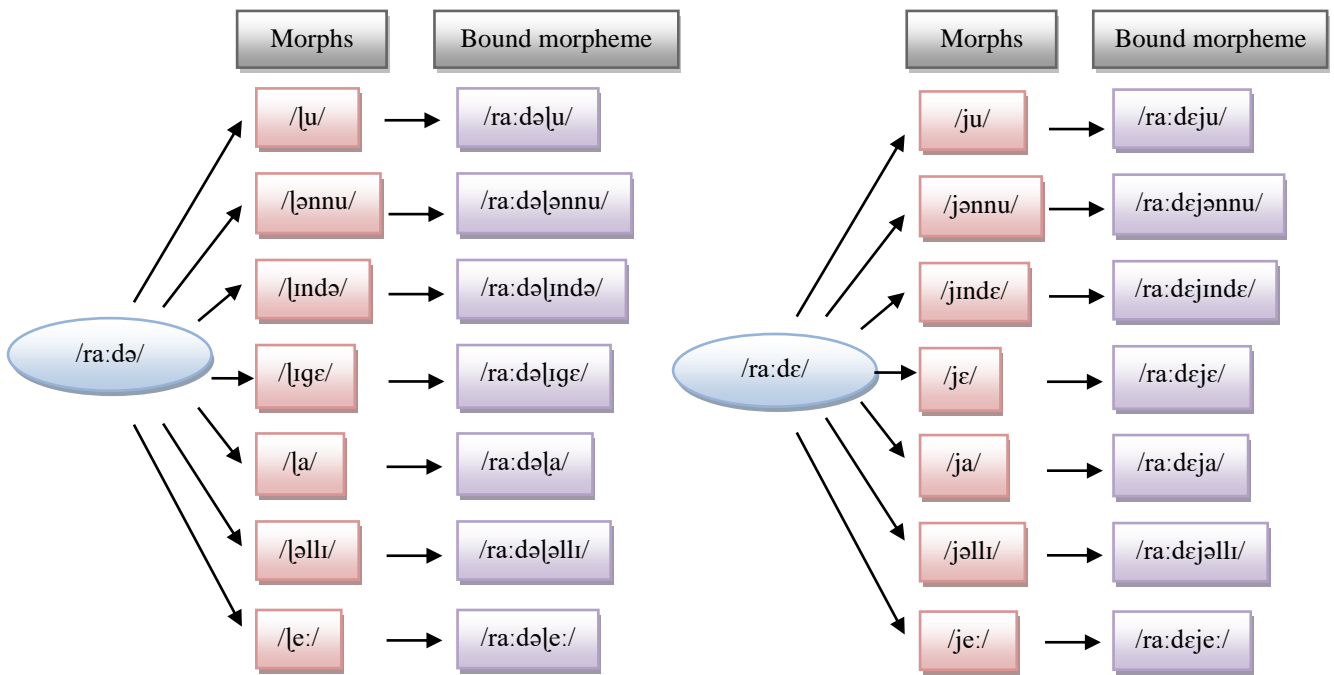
Morphs

Bound morpheme

/ra:də/

/ɭu/ /ra:dəɭu/

/ɭənnu/ /ra:dəɭənnu/

/ɭɪndə/ /ra:dəɭɪndə/

/ɭɪgɛ/ /ra:dəɭɪgɛ/

/ɭa/ /ra:dəɭa/

/ɭəllɪ/ /ra:dəɭəllɪ/

/ɭe:/ /ra:dəɭe:/

Morphs

Bound morpheme

/ra:dɛ/

/ju/ /ra:dɛju/

/jənnu/ /ra:dɛjənnu/

/jɪndɛ/ /ra:dɛjɪndɛ/

/jɛ/ /ra:dɛjɛ/

/ja/ /ra:dɛja/

/jəllɪ/ /ra:dɛjəllɪ/

/je:/ /ra:dɛje:/